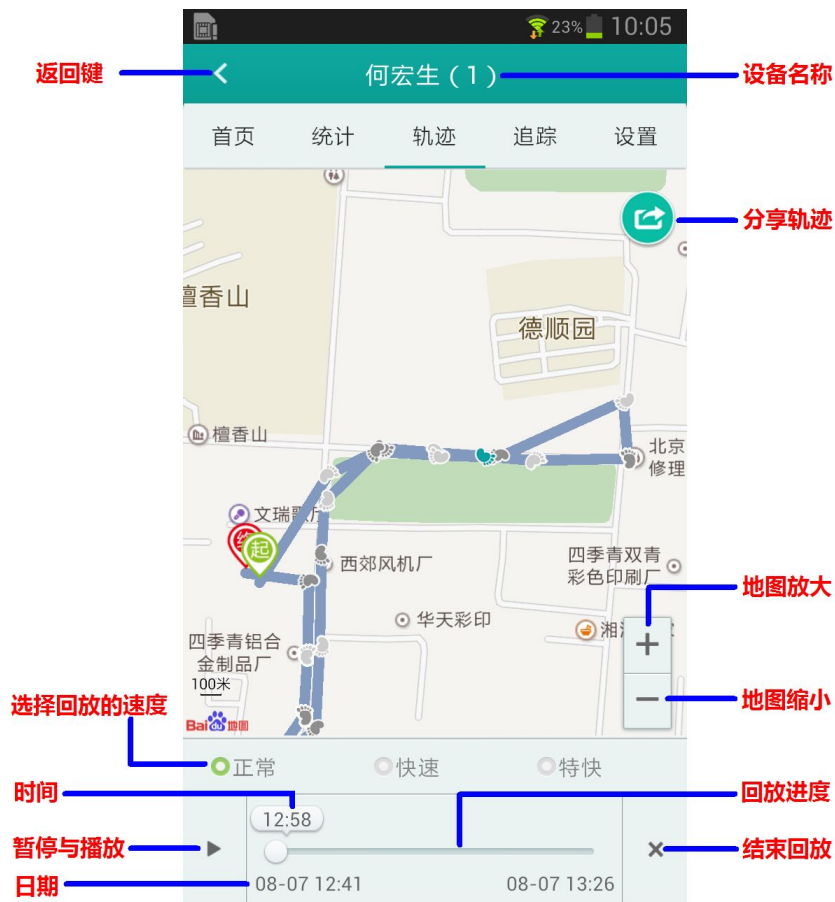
23% 10:05

返回键
何宏生（1）
设备名称

首页 统计 轨迹 追踪 设置

分享轨迹

檀香山
德顺园
檀香山
北京修理
文瑞聚
起
西郊风机厂
四季青双青彩色印刷厂
华天彩印
湘
四季青铝合金制品厂
100米
Baidu地图

地图放大
地图缩小

选择回放的速度
正常 快速 特快

时间
12:58
回放进度
暂停与播放
结束回放
日期
08-07 12:41
08-07 13:26